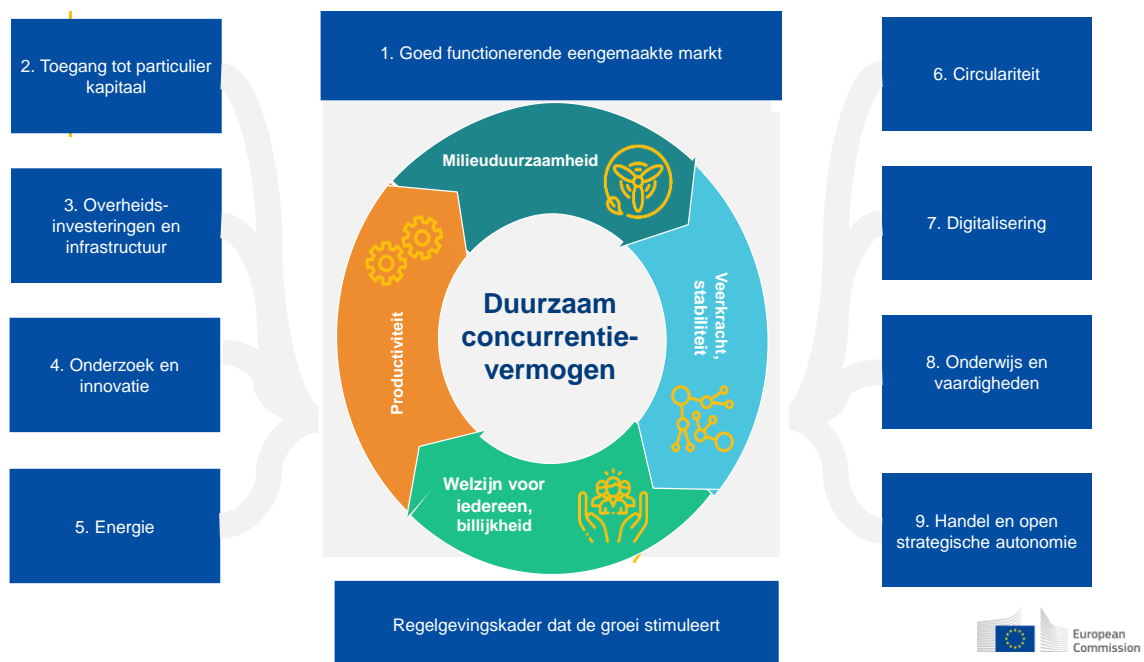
2. Toegang tot particulier kapitaal

3. Overheids-investeringen en infrastructuur

4. Onderzoek en innovatie

5. Energie

1. Goed functionerende eengemaakte markt

Milieuduurzaamheid

Veerkracht, stabiliteit

Welzijn voor iedereen, billijkheid

Productiviteit

Duurzaam concurrentie-vermogen

Regelgevingskader dat de groei stimuleert

6. Circulariteit

7. Digitalisering

8. Onderwijs en vaardigheden

9. Handel en open strategische autonomie

European Commission